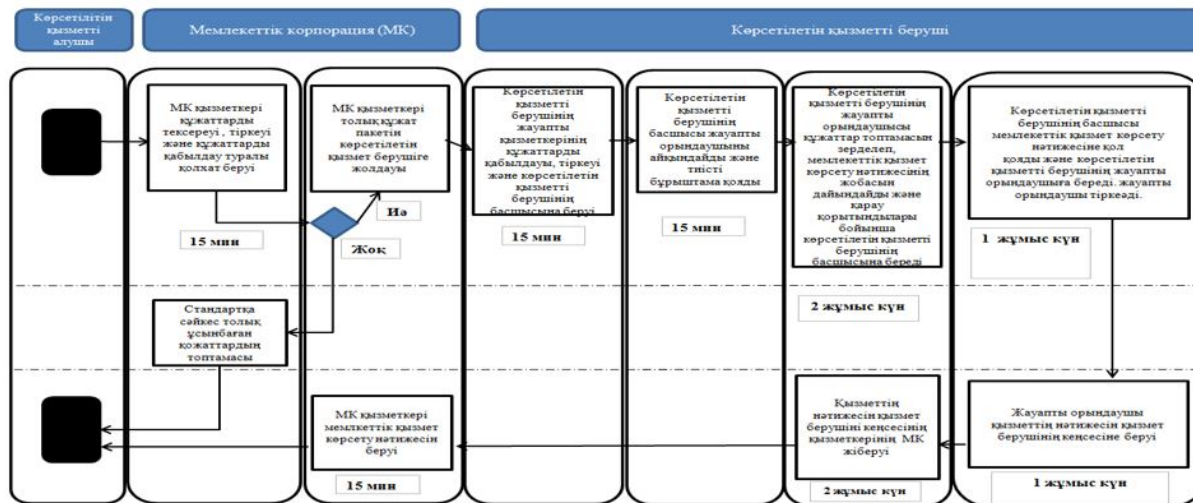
Көрсетілітін қызметті алушы

Мемлекеттік корпорация (МК)

Көрсетілетін қызметті беруші

МК қызметкері құжаттарды тексереуі , тіркеуі және құжаттарды қабылдау туралы қолхат беруі

15 мин

МК қызметкері толық құжат пакетін көрсетілетін қызмет берушіге жолдауы

Иә

Жоқ

Көрсетілетін қызметті берушінің жауапты қызметкерінің құжаттарды қабылдауы, тіркеуі және көрсетілетін қызметті берушінің басшысына беруі

15 мин

Көрсетілетін қызметті берушінің басшысы жауапты орындаушыны айқындайды және тиісті бұрыштама қояды

15 мин

Көрсетілетін қызметті берушінің жауапты орындаушысы құжаттар топтамасын зерделеп, мемлекеттік қызмет көрсету нәтижесінің жобасын дайындайды және қарау қорытындылары бойынша көрсетілетін қызметті берушінің басшысына береді

2 жұмыс күн

Көрсетілетін қызметті берушінің басшысы мемлекеттік қызмет көрсету нәтижесіне қол қояды және көрсетілетін қызметті берушінің жауапты орындаушыға береді. жауапты орындаушы тіркеді.

1 жұмыс күн

Стандартқа сәйкес толық ұсынбаған құжаттардың топтамасы

МК қызметкері мемлекеттік қызмет көрсету нәтижесін беруі

15 мин

Қызметтің нәтижесін қызмет берушінің кеңсесінің қызметкерінің МК жіберуі

2 жұмыс күн

Жауапты орындаушы қызметтің нәтижесін қызмет берушінің кеңсесіне беруі

1 жұмыс күн